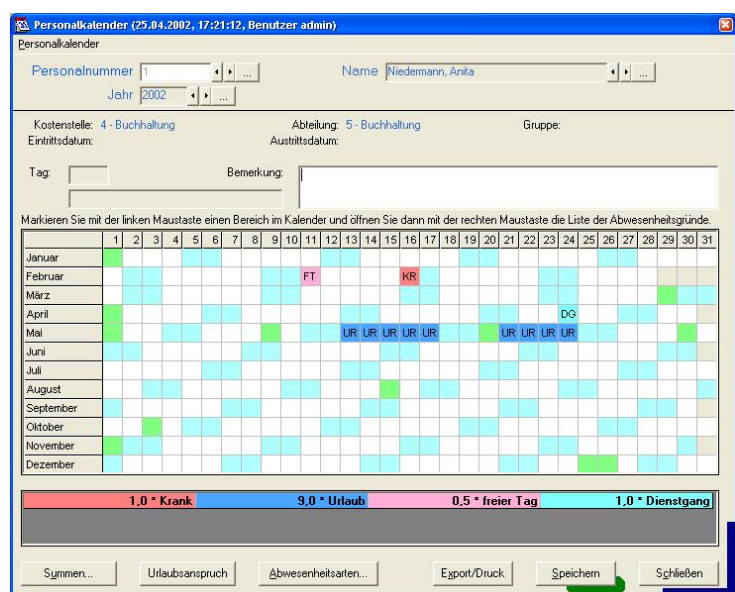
Personalkalender (25.04.2002, 17:21:12, Benutzer admin)

Personalkalender

Personalnummer 1

Name Niedermann, Anita

Jahr 2002

Kostenstelle: 4 - Buchhaltung
Abteilung: 5 - Buchhaltung
Gruppe:
Eintrittsdatum:
Austrittsdatum:

Tag:
Bemerkung:

Markieren Sie mit der linken Maustaste einen Bereich im Kalender und öffnen Sie dann mit der rechten Maustaste die Liste der Abwesenheitsgründe.

| | 1 | 2 | 3 | 4 | 5 | 6 | 7 | 8 | 9 | 10 | 11 | 12 | 13 | 14 | 15 | 16 | 17 | 18 | 19 | 20 | 21 | 22 | 23 | 24 | 25 | 26 | 27 | 28 | 29 | 30 | 31 |
|---|---|---|---|---|---|---|---|---|---|---|---|---|---|---|---|---|---|---|---|---|---|---|---|---|---|---|---|---|---|---|---|
| Januar | | | | | | | | | | | | | | | | | | | | | | | | | | | | | | | |
| Februar | | | | | | | | | | | FT | | | | | KR | | | | | | | | | | | | | | | |
| März | | | | | | | | | | | | | | | | | | | | | | | | | | | | | | | |
| April | | | | | | | | | | | | | | | | | | | | | | | | DG | | | | | | | |
| Mai | | | | | | | | | | | | | UR | UR | UR | UR | UR | | | | UR | UR | UR | UR | | | | | | | |
| Juni | | | | | | | | | | | | | | | | | | | | | | | | | | | | | | | |
| Juli | | | | | | | | | | | | | | | | | | | | | | | | | | | | | | | |
| August | | | | | | | | | | | | | | | | | | | | | | | | | | | | | | | |
| September | | | | | | | | | | | | | | | | | | | | | | | | | | | | | | | |
| Oktober | | | | | | | | | | | | | | | | | | | | | | | | | | | | | | | |
| November | | | | | | | | | | | | | | | | | | | | | | | | | | | | | | | |
| Dezember | | | | | | | | | | | | | | | | | | | | | | | | | | | | | | | |

1,0 * Krank | 9,0 * Urlaub | 0,5 * freier Tag | 1,0 * Dienstgang

Summen... | Urlaubsanspruch | Abwesenheitsarten... | Export/Druck | Speichern | Schließen